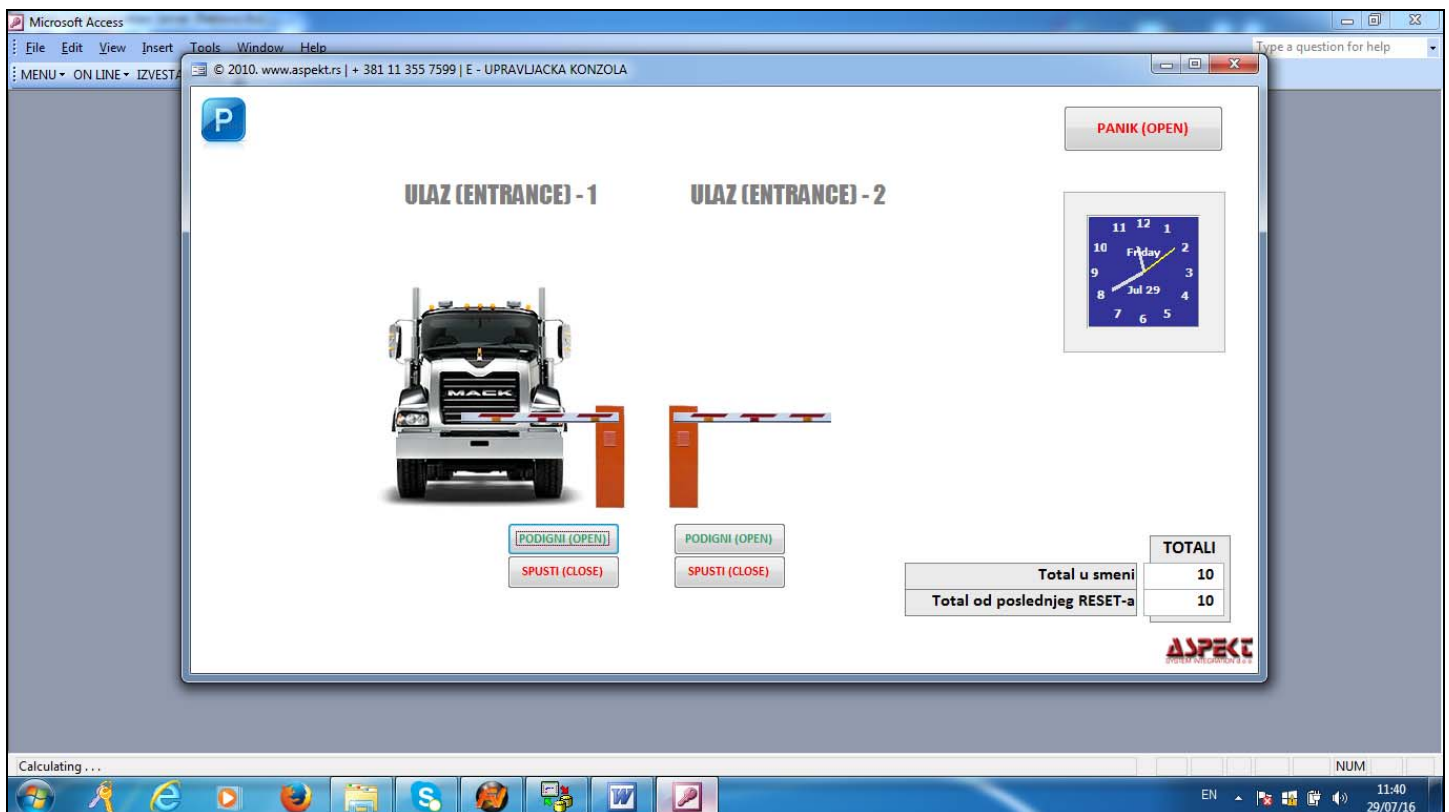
Microsoft Access

File Edit View Insert Tools Window Help

Type a question for help

MENU ▾ ON LINE ▾ IZVESTA

© 2010. www.aspekt.rs | + 381 11 355 7599 | E - UPRAVLJACKA KONZOLA

P

PANIK (OPEN)

ULAZ (ENTRANCE) - 1

ULAZ (ENTRANCE) - 2

11 12 1 10 2 9 3 8 4 7 6 5

Friday

Jul 29

MACK

PODIGNI (OPEN)

SPUSTI (CLOSE)

PODIGNI (OPEN)

SPUSTI (CLOSE)

| | TOTALI |
|---|---|
| Total u smeni | 10 |
| Total od poslednjeg RESET-a | 10 |

ASPEKT

SYSTEM INTEGRATION d.o.o.

Calculating . . .

NUM

EN

11:40

29/07/16